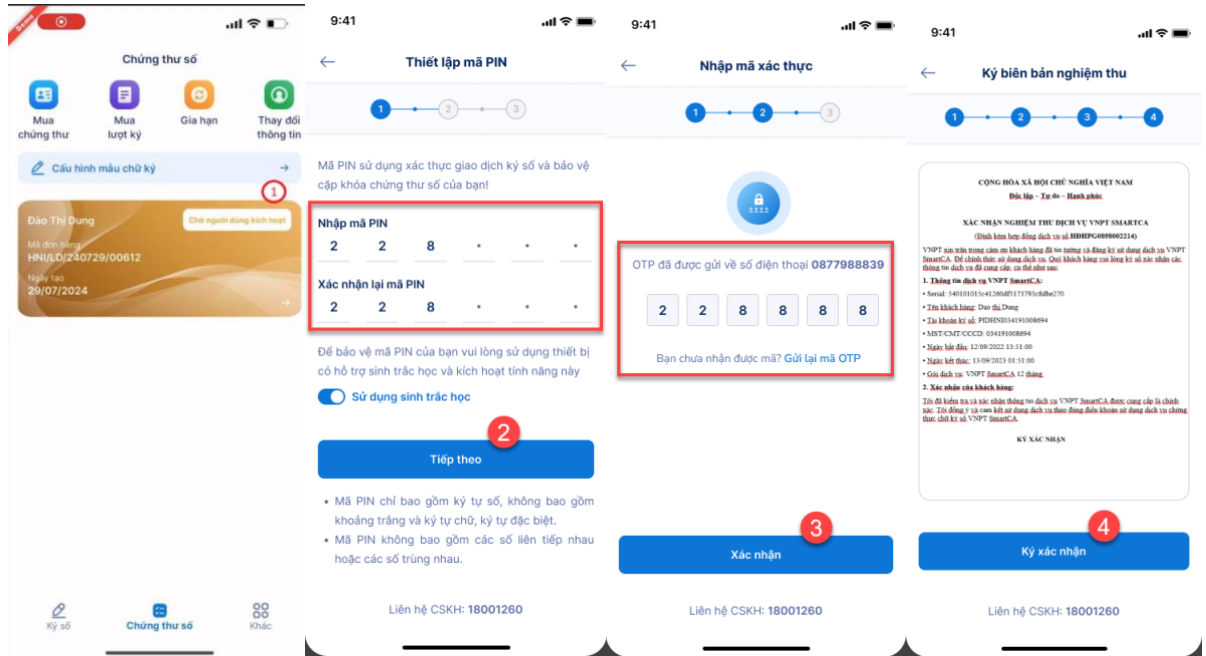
Demo

Chứng thư số

Mua chứng thư

Mua lượt ký

Gia hạn

Thay đổi thông tin

Cấu hình mẫu chữ ký

1

Đào Thị Dung

Chờ người dùng kích hoạt

Mã đơn hàng

HNI/LD/240729/00612

Ngày tạo

29/07/2024

Ký số

Chứng thư số

Khác

9:41

Thiết lập mã PIN

1 2 3

Mã PIN sử dụng xác thực giao dịch ký số và bảo vệ cặp khóa chứng thư số của bạn!

Nhập mã PIN

2 2 8 • • •

Xác nhận lại mã PIN

2 2 8 • • •

Để bảo vệ mã PIN của bạn vui lòng sử dụng thiết bị có hỗ trợ sinh trắc học và kích hoạt tính năng này

Sử dụng sinh trắc học

2

Tiếp theo

• Mã PIN chỉ bao gồm ký tự số, không bao gồm khoảng trắng và ký tự chữ, ký tự đặc biệt.

• Mã PIN không bao gồm các số liên tiếp nhau hoặc các số trùng nhau.

Liên hệ CSKH: 18001260

9:41

Nhập mã xác thực

1 2 3

OTP đã được gửi về số điện thoại 0877988839

2 2 8 8 8 8

Bạn chưa nhận được mã? Gửi lại mã OTP

3

Xác nhận

Liên hệ CSKH: 18001260

9:41

Ký biên bản nghiệm thu

1 2 3 4

CỘNG HÒA XÃ HỘI CHỦ NGHĨA VIỆT NAM

Độc lập – Tự do – Hạnh phúc

XÁC NHẬN NGHIỆM THU DỊCH VỤ VNPT SMARTCA

(Đính kèm hợp đồng dịch vụ số HDHPG0898002214)

VNPT xin trân trọng cảm ơn khách hàng đã tin tưởng và đăng ký sử dụng dịch vụ VNPT SmartCA. Để chính thức sử dụng dịch vụ, Quý khách hàng vui lòng ký số xác nhận các thông tin dịch vụ đã cung cấp, cụ thể như sau:

1. Thông tin dịch vụ VNPT SmartCA:

• Serial: 540101015c41260df5175793c8dbe270

• Tên khách hàng: Đào thị Dung

• Tài khoản ký số: PIDHN034191008694

• MST/CMT/CCCD: 034191008694

• Ngày bắt đầu: 12/09/2022 13:51:00

• Ngày kết thúc: 13/09/2023 01:51:00

• Gói dịch vụ: VNPT SmartCA 12 tháng

2. Xác nhận của khách hàng:

Tôi đã kiểm tra và xác nhận thông tin dịch vụ VNPT SmartCA được cung cấp là chính xác. Tôi đồng ý và cam kết sử dụng dịch vụ theo đúng điều khoản sử dụng dịch vụ chứng thực chữ ký số VNPT SmartCA.

KÝ XÁC NHẬN

4

Ký xác nhận

Liên hệ CSKH: 18001260